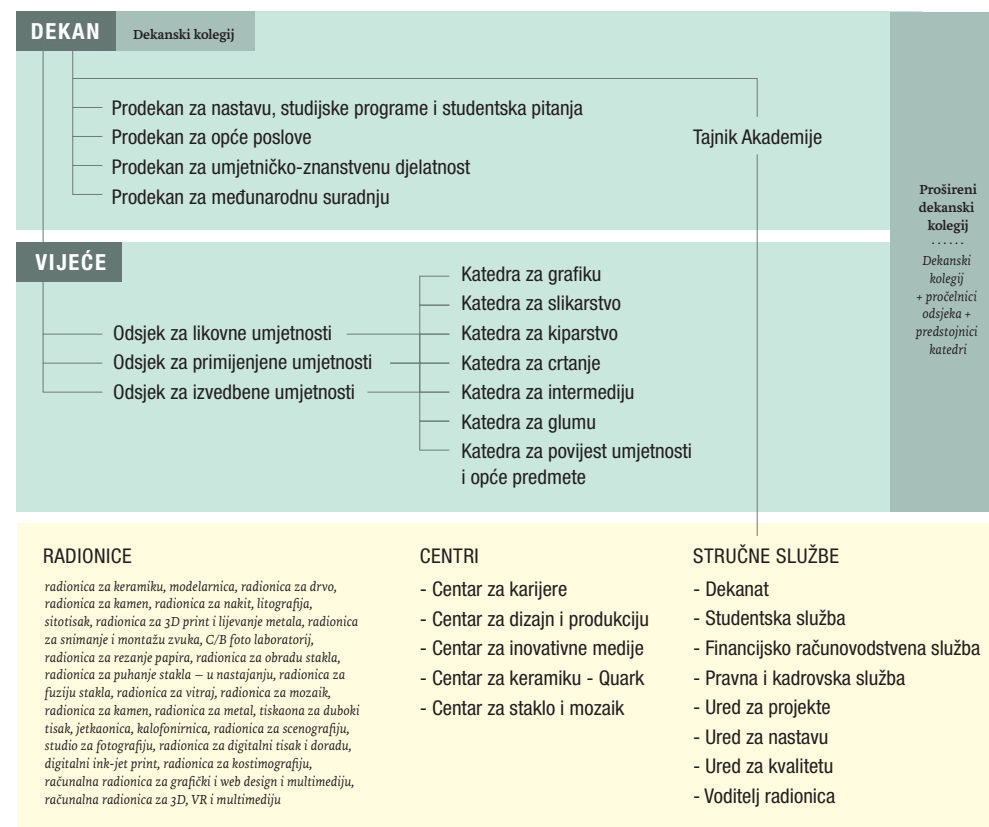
DEKAN
Dekanski kolegij

Prodekan za nastavu, studijske programe i studentska pitanja
Prodekan za opće poslove
Prodekan za umjetničko-znanstvenu djelatnost
Prodekan za međunarodnu suradnju

Tajnik Akademije

Prošireni dekanski kolegij
......
Dekanski kolegij + pročelnici odsjeka + predstojnici katedri

VIJEĆE

Odsjek za likovne umjetnosti
Odsjek za primijenjene umjetnosti
Odsjek za izvedbene umjetnosti

Katedra za grafiku
Katedra za slikarstvo
Katedra za kiparstvo
Katedra za crtanje
Katedra za intermediju
Katedra za glumu
Katedra za povijest umjetnosti i opće predmete

RADIONICE

radionica za keramiku, modelarnica, radionica za drvo, radionica za kamen, radionica za nakit, litografija, sitotisak, radionica za 3D print i lijevanje metala, radionica za snimanje i montažu zvuka, C/B foto laboratorij, radionica za rezanje papira, radionica za obradu stakla, radionica za puhanje stakla – u nastajanju, radionica za fuziju stakla, radionica za vitraj, radionica za mozaik, radionica za kamen, radionica za metal, tiskaona za duboki tisak, jetkaonica, kalofonirnica, radionica za scenografiju, studio za fotografiju, radionica za digitalni tisak i doradu, digitalni ink-jet print, radionica za kostimografiju, računalna radionica za grafički i web design i multimediju, računalna radionica za 3D, VR i multimediju

CENTRI
- Centar za karijere
- Centar za dizajn i produkciju
- Centar za inovativne medije
- Centar za keramiku - Quark
- Centar za staklo i mozaik

STRUČNE SLUŽBE
- Dekanat
- Studentska služba
- Financijsko računovodstvena služba
- Pravna i kadrovska služba
- Ured za projekte
- Ured za nastavu
- Ured za kvalitetu
- Voditelj radionica